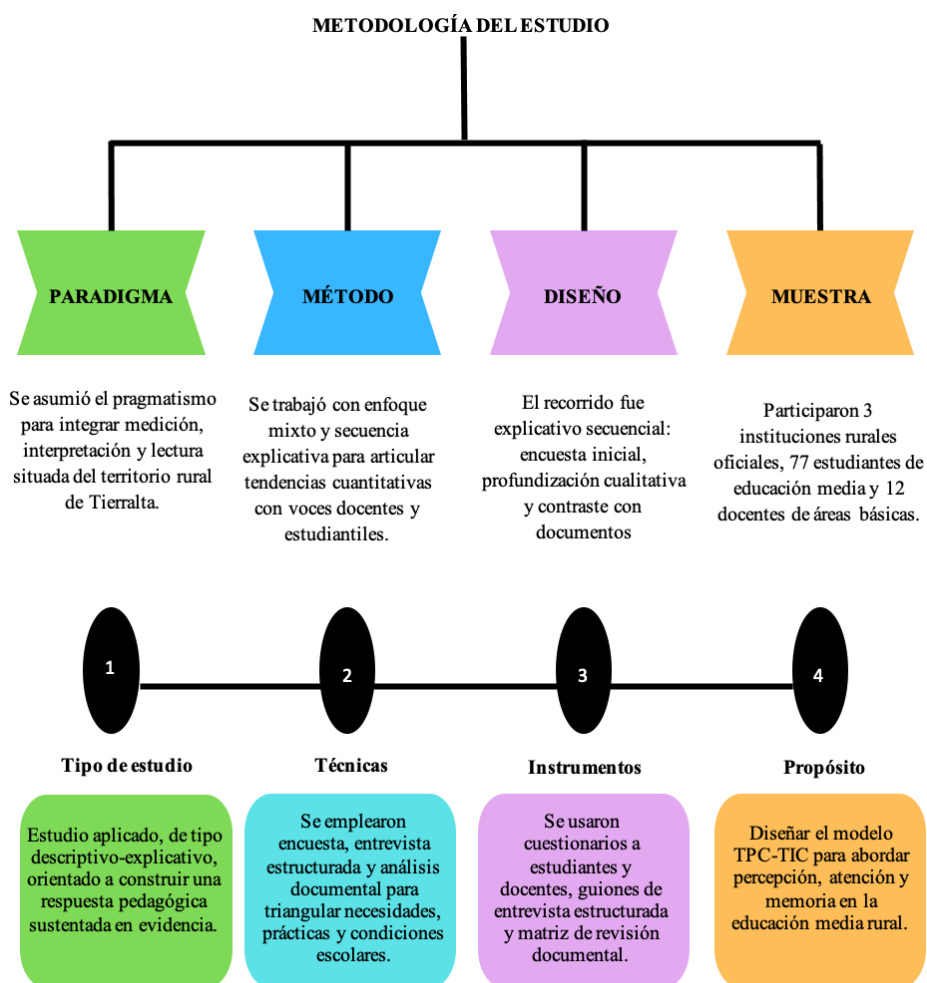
METODOLOGÍA DEL ESTUDIO

PARADIGMA

MÉTODO

DISEÑO

MUESTRA

Se asumió el pragmatismo para integrar medición, interpretación y lectura situada del territorio rural de Tierralta.

Se trabajó con enfoque mixto y secuencia explicativa para articular tendencias cuantitativas con voces docentes y estudiantiles.

El recorrido fue explicativo secuencial: encuesta inicial, profundización cualitativa y contraste con documentos

Participaron 3 instituciones rurales oficiales, 77 estudiantes de educación media y 12 docentes de áreas básicas.

1

2

3

4

Tipo de estudio

Técnicas

Instrumentos

Propósito

Estudio aplicado, de tipo descriptivo-explicativo, orientado a construir una respuesta pedagógica sustentada en evidencia.

Se emplearon encuesta, entrevista estructurada y análisis documental para triangular necesidades, prácticas y condiciones escolares.

Se usaron cuestionarios a estudiantes y docentes, guiones de entrevista estructurada y matriz de revisión documental.

Diseñar el modelo TPC-TIC para abordar percepción, atención y memoria en la educación media rural.